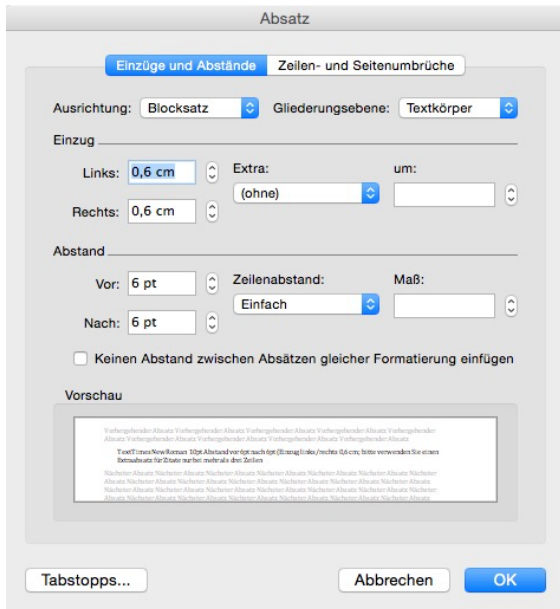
Absatz

Einzüge und Abstände | Zeilen- und Seitenumbrüche

Ausrichtung: Blocksatz

Gliederungsebene: Textkörper

Einzug

Links: 0,6 cm

Rechts: 0,6 cm

Extra:

(ohne)

um:

Abstand

Vor: 6 pt

Nach: 6 pt

Zeilenabstand:

Einfach

Maß:

Keinen Abstand zwischen Absätzen gleicher Formatierung einfügen

Vorschau

Vorhergehender Absatz Vorhergehender Absatz Vorhergehender Absatz Vorhergehender Absatz Vorhergehender Absatz Vorhergehender Absatz Vorhergehender Absatz Vorhergehender Absatz Vorhergehender Absatz

Text Times New Roman 10pt Abstand vor 6pt nach 6pt (Einzug links/rechts 0,6 cm; bitte verwenden Sie einen Extraabsatz für Zitate nur bei mehr als drei Zeilen

Nächster Absatz Nächster Absatz Nächster Absatz Nächster Absatz Nächster Absatz Nächster Absatz Nächster Absatz Nächster Absatz Nächster Absatz Nächster Absatz Nächster Absatz Nächster Absatz Nächster Absatz Nächster Absatz Nächster Absatz Nächster Absatz Nächster Absatz Nächster Absatz Nächster Absatz Nächster Absatz Nächster Absatz Nächster Absatz Nächster Absatz Nächster Absatz

Tabstopps...

Abbrechen

OK